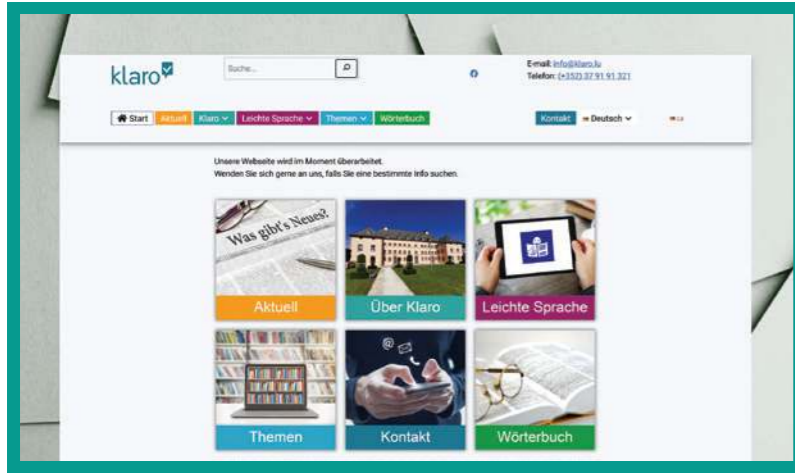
klaro

Suche...

E-mail: info@klaro.lu
Telefon: (+352) 37 91 91 321

Start Aktuell Klaro Leichte Sprache Themen Wörterbuch

Kontakt Deutsch

Unsere Webseite wird im Moment überarbeitet.
Wenden Sie sich gerne an uns, falls Sie eine bestimmte Info suchen.

Was gibt's Neues?

Aktuell

Über Klaro

Leichte Sprache

Themen

Kontakt

Wörterbuch